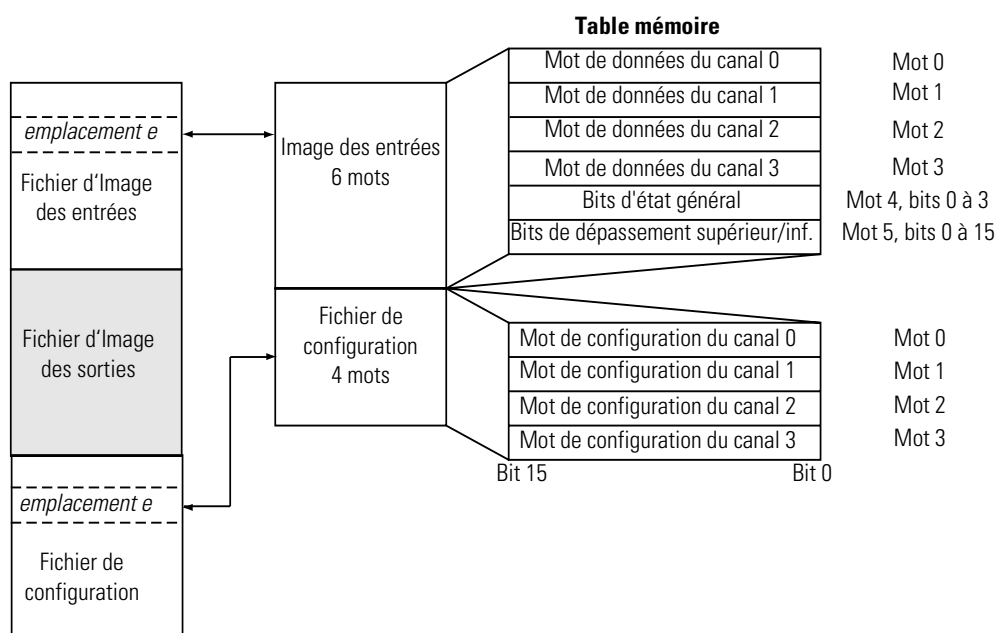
Table mémoire

emplacement e

Fichier d’Image des entrées

Fichier d’Image des sorties

emplacement e

Fichier de configuration

Image des entrées 6 mots

Fichier de configuration 4 mots

| | |
|---|---|
| Mot de données du canal 0 | Mot 0 |
| Mot de données du canal 1 | Mot 1 |
| Mot de données du canal 2 | Mot 2 |
| Mot de données du canal 3 | Mot 3 |
| Bits d'état général | Mot 4, bits 0 à 3 |
| Bits de dépassement supérieur/inf. | Mot 5, bits 0 à 15 |

| | |
|---|---|
| Mot de configuration du canal 0 | Mot 0 |
| Mot de configuration du canal 1 | Mot 1 |
| Mot de configuration du canal 2 | Mot 2 |
| Mot de configuration du canal 3 | Mot 3 |

Bit 15 Bit 0